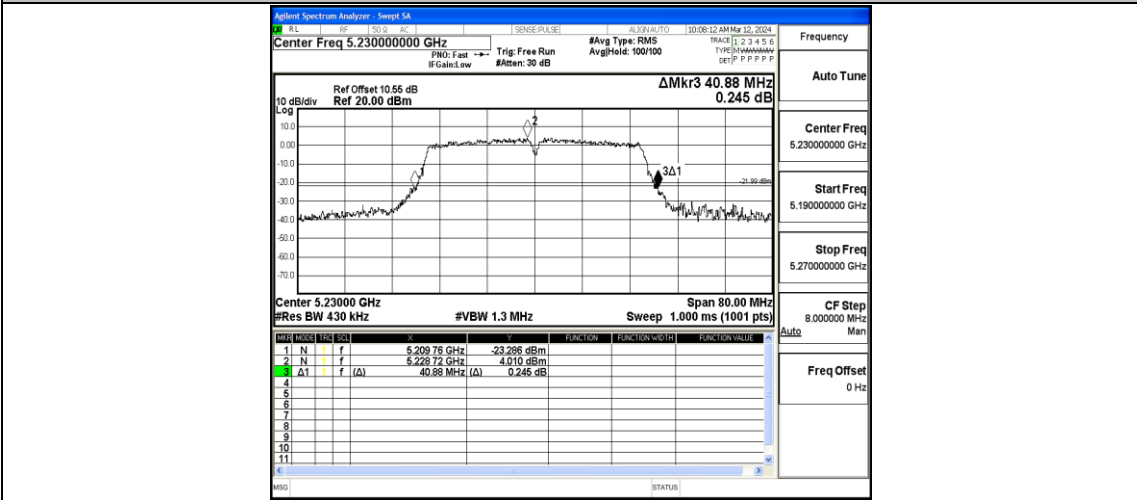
Agilent Spectrum Analyzer - Swept SA

RL RF 50 Ω AC SENSE:PULSE ALIGN AUTO 10:08:12 AM Mar 12, 2024

Center Freq 5.230000000 GHz

PNO: Fast IFGain:Low

Trig: Free Run #Atten: 30 dB

#Avg Type: RMS Avg|Hold: 100/100

TRACE 1 2 3 4 5 6 TYPE M W W W W W DET P P P P P P

Frequency

Ref Offset 10.55 dB

10 dB/div Ref 20.00 dBm

ΔMkr3 40.88 MHz 0.245 dB

Log

10.0

0.00

-10.0

-20.0

-30.0

-40.0

-50.0

-60.0

-70.0

2

3Δ1

-21.99 dBm

Center 5.23000 GHz

#Res BW 430 kHz

#VBW 1.3 MHz

Span 80.00 MHz

Sweep 1.000 ms (1001 pts)

Auto Tune

Center Freq 5.230000000 GHz

Start Freq 5.190000000 GHz

Stop Freq 5.270000000 GHz

CF Step 8.000000 MHz Auto Man

Freq Offset 0 Hz

| MKR | MODE | TRC | SCL | X | | Y | FUNCTION | FUNCTION WIDTH | FUNCTION VALUE |
|---|---|---|---|---|---|---|---|---|---|
| 1 | N | 1 | f | 5.209 76 GHz | | -23.286 dBm | | | |
| 2 | N | 1 | f | 5.228 72 GHz | | 4.010 dBm | | | |
| 3 | Δ1 | 1 | f (Δ) | 40.88 MHz | (Δ) | 0.245 dB | | | |
| 4 | | | | | | | | | |
| 5 | | | | | | | | | |
| 6 | | | | | | | | | |
| 7 | | | | | | | | | |
| 8 | | | | | | | | | |
| 9 | | | | | | | | | |
| 10 | | | | | | | | | |
| 11 | | | | | | | | | |

MSG

STATUS